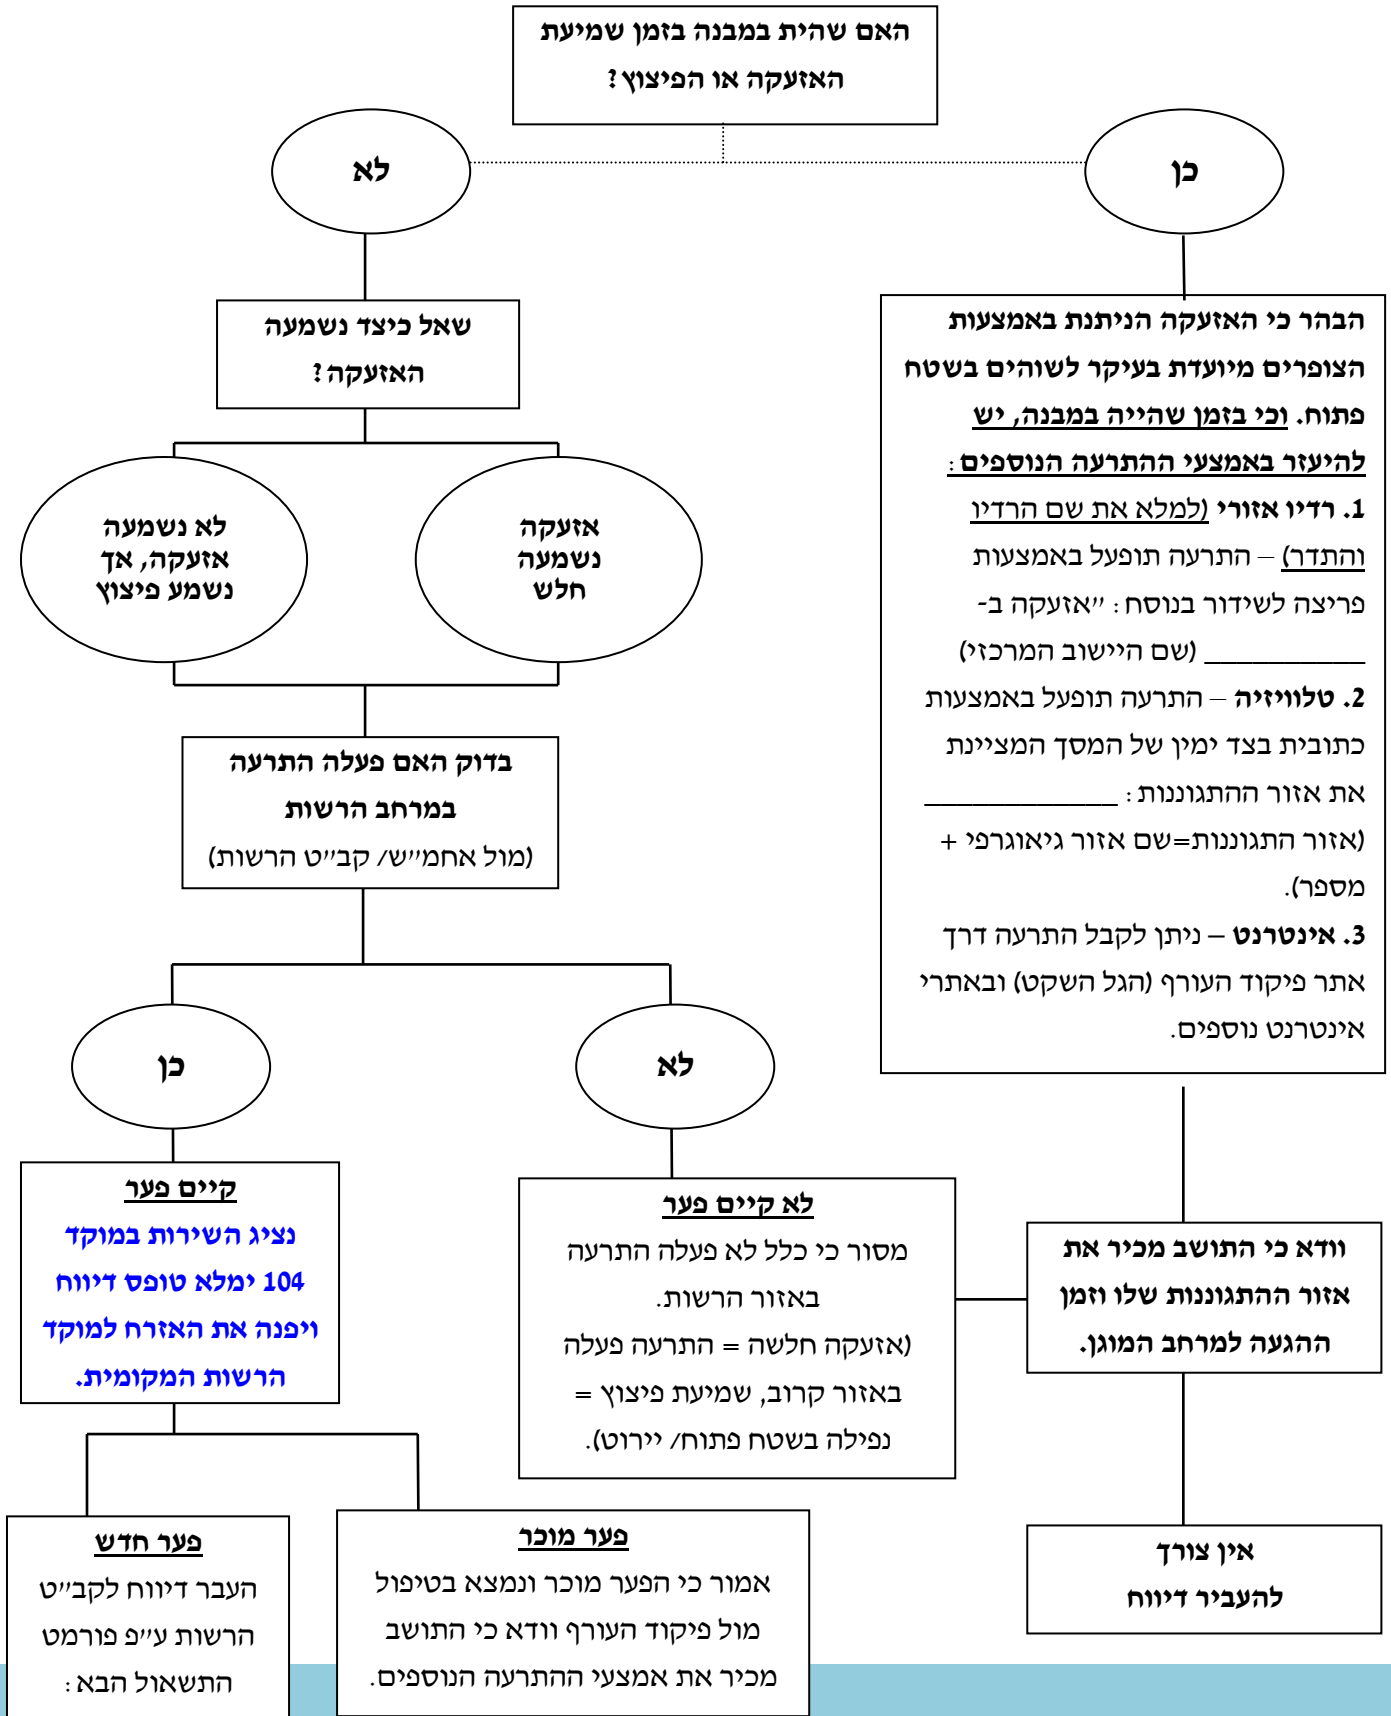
האם שהית במבנה בזמן שמיעת האזעקה או הפיצוץ?

כן

לא

הבהר כי האזעקה הניתנת באמצעות הצופרים מיועדת בעיקר לשוהים בשטח פתוח. וכי בזמן שהייה במבנה, יש להיעזר באמצעי ההתרעה הנוספים:
1. רדיו אזורי (למלא את שם הרדיו והתדר) – התרעה תופעל באמצעות פריצה לשידור בנוסח: "אזעקה ב- ___________ (שם היישוב המרכזי)
2. טלוויזיה – התרעה תופעל באמצעות כתובית בצד ימין של המסך המציינת את אזור ההתגוננות: _____________ (אזור התגוננות=שם אזור גיאוגרפי + מספר).
3. אינטרנט – ניתן לקבל התרעה דרך אתר פיקוד העורף (הגל השקט) ובאתרי אינטרנט נוספים.

שאל כיצד נשמעה האזעקה?

אזעקה נשמעה חלש

לא נשמעה אזעקה, אך נשמע פיצוץ

בדוק האם פעלה התרעה במרחב הרשות (מול אחמ"ש/ קב"ט הרשות)

לא

כן

ודא כי התושב מכיר את אזור ההתגוננות שלו וזמן ההגעה למרחב המוגן.

לא קיים פער
מסור כי כלל לא פעלה התרעה באזור הרשות.
(אזעקה חלשה = התרעה פעלה באזור קרוב, שמיעת פיצוץ = נפילה בשטח פתוח/ ניירוט).

קיים פער
נציג השירות במוקד 104 ימלא טופס דיווח ויפנה את האזרח למוקד הרשות המקומית.

אין צורך להעביר דיווח

פער מוכר
אמור כי הפער מוכר ונמצא בטיפול מול פיקוד העורף וודא כי התושב מכיר את אמצעי ההתרעה הנוספים.

פער חדש
העבר דיווח לקב"ט הרשות ע"פ פורמט התשאול הבא: